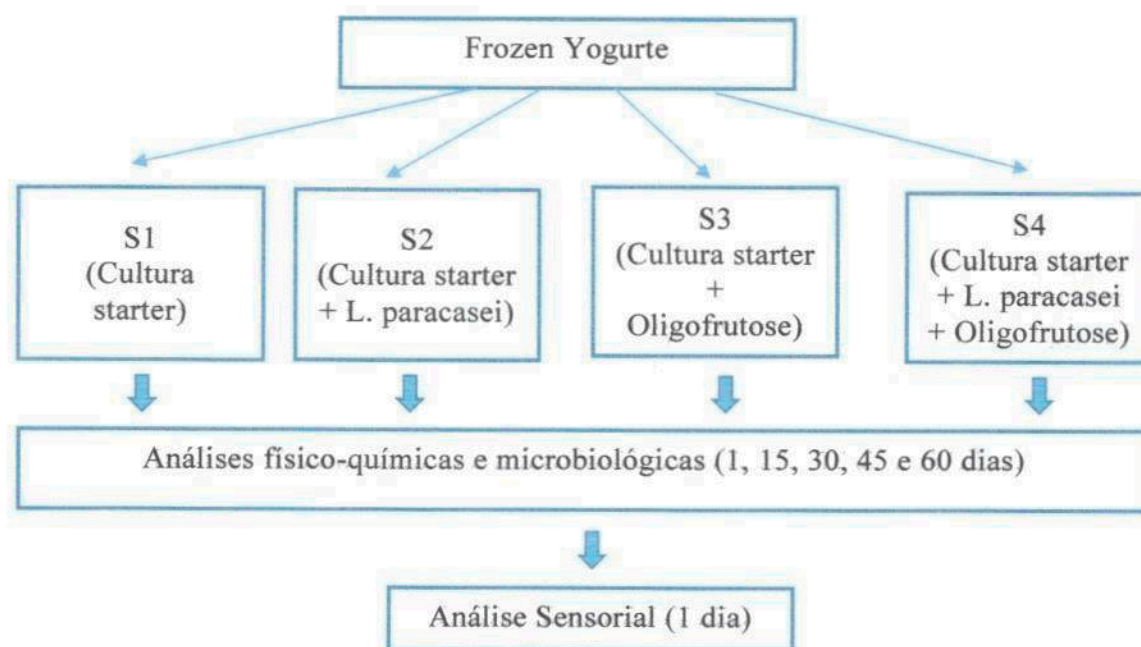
Frozen Yogurte

S1
(Cultura starter)

S2
(Cultura starter + L. paracasei)

S3
(Cultura starter + Oligofrutose)

S4
(Cultura starter + L. paracasei + Oligofrutose)

Análises físico-químicas e microbiológicas (1, 15, 30, 45 e 60 dias)

Análise Sensorial (1 dia)